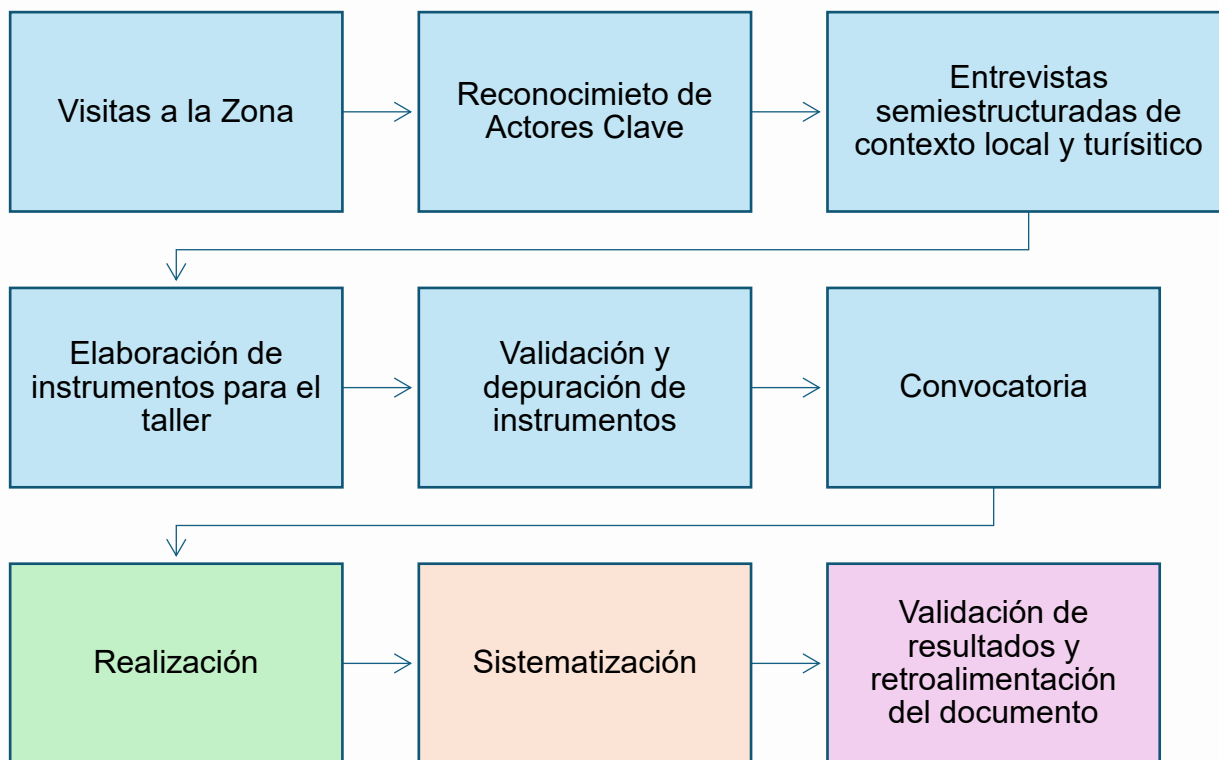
Visitas a la Zona

Reconocimieto de Actores Clave

Entrevistas semiestructuradas de contexto local y turísitico

Elaboración de instrumentos para el taller

Validación y depuración de instrumentos

Convocatoria

Realización

Sistematización

Validación de resultados y retroalimentación del documento